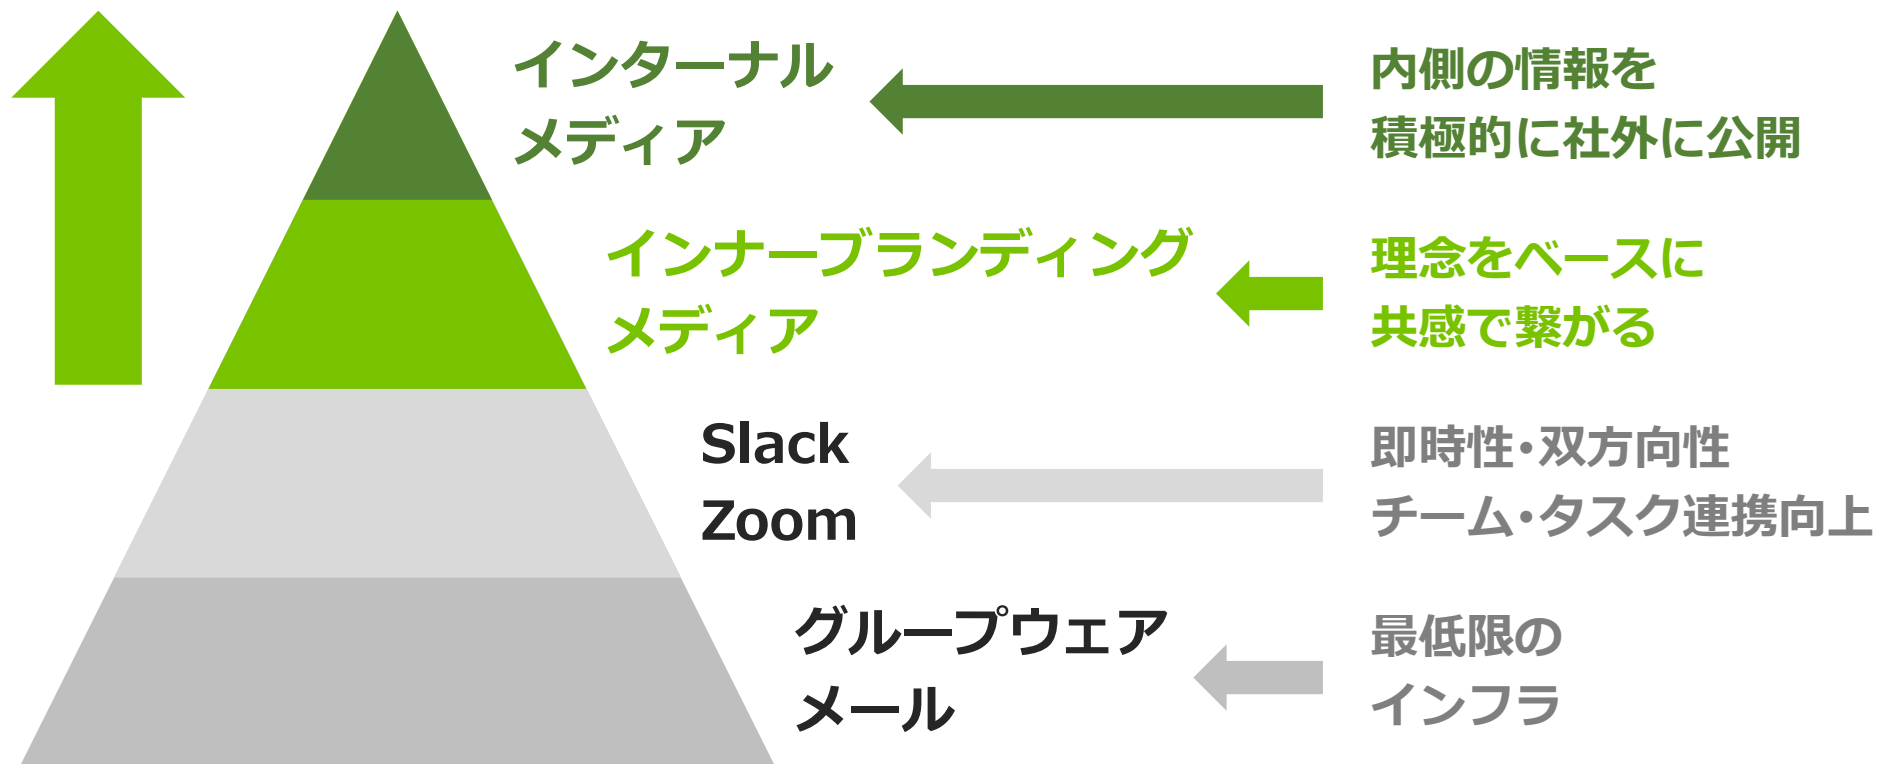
インターナル
メディア

内側の情報を
積極的に社外に公開

インナーブランディング
メディア

理念をベースに
共感で繋がる

Slack
Zoom

即時性・双方向性
チーム・タスク連携向上

グループウェア
メール

最低限の
インフラ